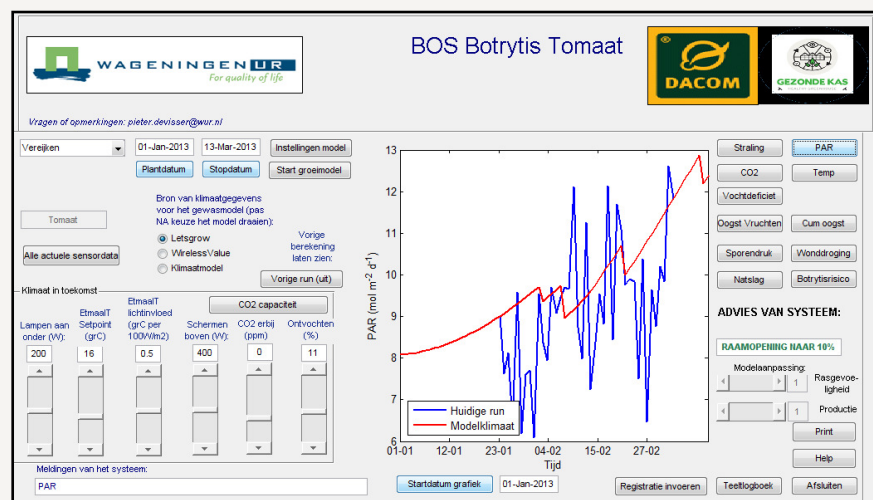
WAGENINGEN UR
For quality of life

BOS Botrytis Tomaat

DACOM

GEZONDE KAS

Vragen of opmerkingen: pieter.devisser@wur.nl

Vereijken

01-Jan-2013
13-Mar-2013
Instellingen model
Plantdatum
Stopdatum
Start groeimodel

Tomaat

Bron van klimaatgegevens voor het gewasmodel (pas NA keuze het model draaien):
Letsgrow
WirelessValue
Klimaatmodel

Alle actuele sensordata

Vorige berekening laten zien:
Vorige run (uit)

Klimaat in toekomst
CO2 capaciteit

| Lampen aan onder (W): | EtmaalT Setpoint (grC) | EtmaalT lichtinvloed (grC per 100W/m2) | Schermen boven (W): | CO2 erbij (ppm) | Ontvochten (%) |
|---|---|---|---|---|---|
| 200 | 16 | 0.5 | 400 | 0 | 11 |

Meldingen van het systeem:
PAR

$PAR\ (mol\ m^{-2}\ d^{-1})$
13
12
11
10
9
8
7
6
01-01
12-01
23-01
04-02
15-02
27-02
Tijd

Huidige run
Modelklimaat

Startdatum grafiek
01-Jan-2013

Straling
PAR
CO2
Temp
Vochtdeficiet
Oogst Vruchten
Cum oogst
Sporendruk
Wonddroging
Natslag
Botrytisrisico

ADVIES VAN SYSTEEM:
RAAMOPENING NAAR 10%

Modelaanpassing:
1
Rasgevoeligheid
1
Productie

Print
Help

Registratie invoeren
Teeltlogboek
Afsluiten